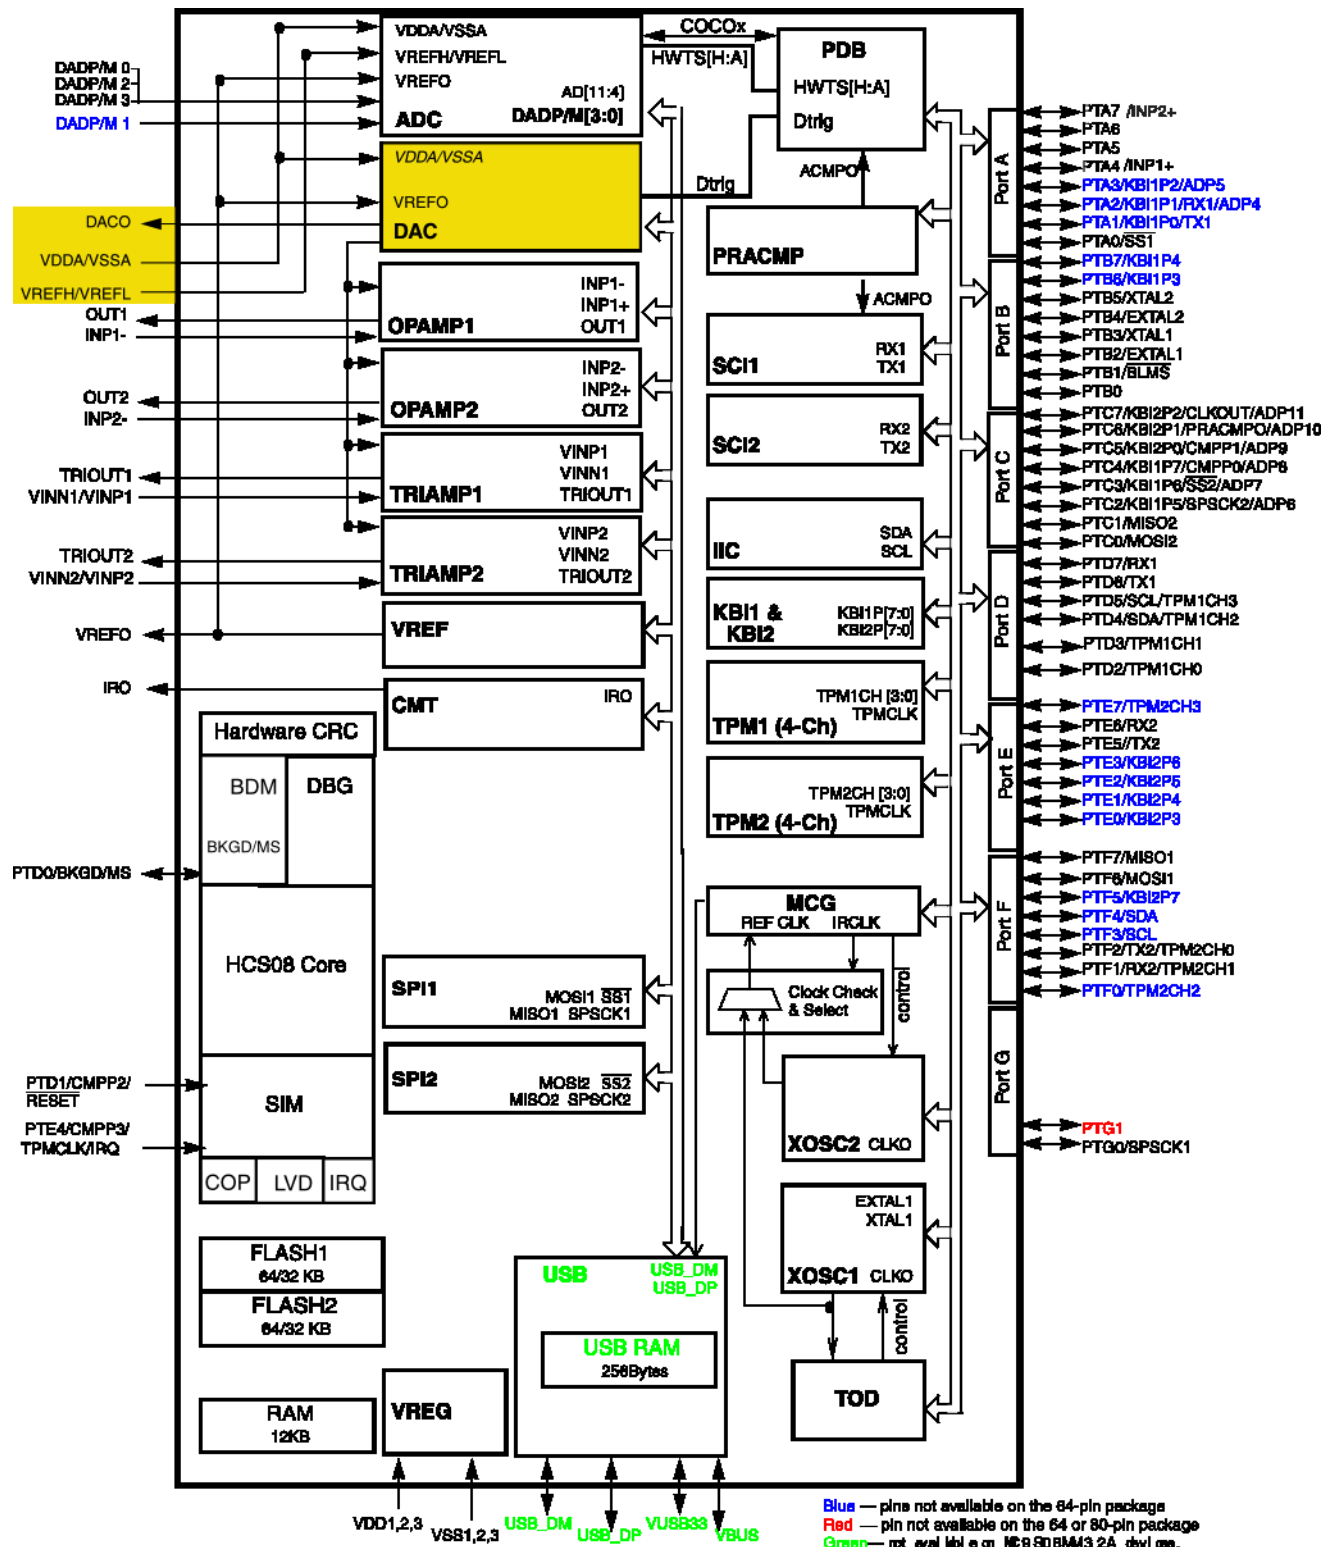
DADP/M 0
DADP/M 2
DADP/M 3
DADP/M 1

VDDA/VSSA
VREFH/VREFL
VREFO
AD[11:4]
ADC
DADP/M[3:0]

COCOx
HWTS[H:A]
PDB
HWTS[H:A]
Dtrig
ACMPO

VDDA/VSSA
VREFO
DAC
Dtrig

DACO
VDDA/VSSA
VREFH/VREFL

PRACMP
ACMPO

OUT1
INP1-
INP1-
INP1+
OPAMP1
OUT1

SCI1
RX1
TX1

OUT2
INP2-
INP2-
INP2+
OPAMP2
OUT2

SCI2
RX2
TX2

TRIOUT1
VINN1/VINP1
VINP1
VINN1
TRIAMP1
TRIOUT1

IIC
SDA
SCL

TRIOUT2
VINN2/VINP2
VINP2
VINN2
TRIAMP2
TRIOUT2

KBI1 &
KBI2
KBI1P[7:0]
KBI2P[7:0]

VREFO
VREF

IRQ
CMT
IRO

TPM1CH [3:0]
TPMCLK
TPM1 (4-Ch)

Hardware CRC
BDM
DBG
BKGD/MS
PTD0/BKGD/MS

TPM2CH [3:0]
TPMCLK
TPM2 (4-Ch)

MCG
REF CLK
IRCLK
Clock Check
& Select
control

HCS08 Core

SPI1
MOSI1 $\overline{SS1}$
MISO1 SPSCK1

SPI2
MOSI2 $\overline{SS2}$
MISO2 SPSCK2

PTD1/CMPP2/
$\overline{RESET}$
PTE4/CMPP3/
TPMCLK/IRQ
SIM
COP
LVD
IRQ

XOSC2 CLKO

EXTAL1
XTAL1
XOSC1 CLKO
control

FLASH1
64/32 KB
FLASH2
64/32 KB

USB
USB_DM
USB_DP
USB RAM
256Bytes

TOD

RAM
12KB
VREG

VDD1,2,3
VSS1,2,3
USB_DM
USB_DP
VUSB33
VBUS

Port A
Port B
Port C
Port D
Port E
Port F
Port G

PTA7 /INP2+
PTA6
PTA5
PTA4 /INP1+
PTA3/KBI1P2/ADP5
PTA2/KBI1P1/RX1/ADP4
PTA1/KBI1P0/TX1
PTA0/$\overline{SS1}$
PTB7/KBI1P4
PTB6/KBI1P3
PTB5/XTAL2
PTB4/EXTAL2
PTB3/XTAL1
PTB2/EXTAL1
PTB1/$\overline{BLMS}$
PTB0
PTC7/KBI2P2/CLKOUT/ADP11
PTC6/KBI2P1/PRACMPO/ADP10
PTC5/KBI2P0/CMPP1/ADP9
PTC4/KBI1P7/CMPP0/ADP8
PTC3/KBI1P6/$\overline{SS2}$/ADP7
PTC2/KBI1P5/SPSCK2/ADP6
PTC1/MISO2
PTC0/MOSI2
PTD7/RX1
PTD6/TX1
PTD5/SCL/TPM1CH3
PTD4/SDA/TPM1CH2
PTD3/TPM1CH1
PTD2/TPM1CH0
PTE7/TPM2CH3
PTE6/RX2
PTE5//TX2
PTE3/KBI2P6
PTE2/KBI2P5
PTE1/KBI2P4
PTE0/KBI2P3
PTF7/MISO1
PTF6/MOSI1
PTF5/KBI2P7
PTF4/SDA
PTF3/SCL
PTF2/TX2/TPM2CH0
PTF1/RX2/TPM2CH1
PTF0/TPM2CH2
PTG1
PTG0/SPSCK1

Blue — pins not available on the 64-pin package
Red — pin not available on the 64 or 80-pin package
Green — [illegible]